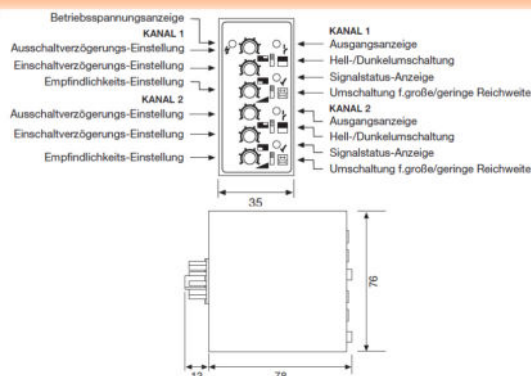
Betriebsspannungsanzeige
KANAL 1
Ausschaltverzögerungs-Einstellung
Einschaltverzögerungs-Einstellung
Empfindlichkeits-Einstellung
KANAL 2
Ausschaltverzögerungs-Einstellung
Einschaltverzögerungs-Einstellung
Empfindlichkeits-Einstellung

KANAL 1
Ausgangsanzeige
Hell-/Dunkelumschaltung
Signalstatus-Anzeige
Umschaltung f.große/geringe Reichweite
KANAL 2
Ausgangsanzeige
Hell-/Dunkelumschaltung
Signalstatus-Anzeige
Umschaltung f.große/geringe Reichweite

35
76
13
78